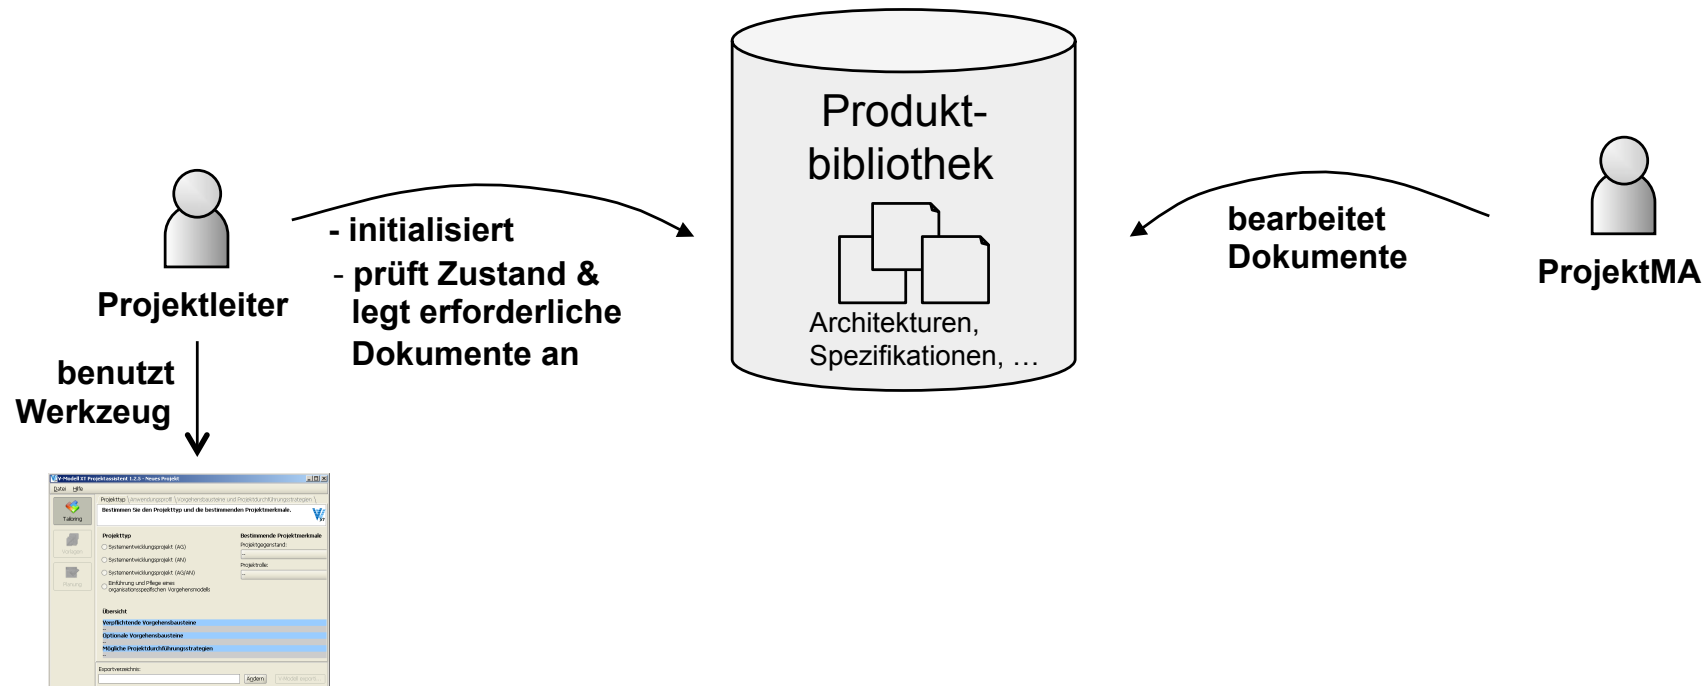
Produktbibliothek

Architekturen, Spezifikationen, …

Projektleiter

- initialisiert
- prüft Zustand & legt erforderliche Dokumente an

bearbeitet Dokumente

ProjektMA

benutzt Werkzeug

V-Modell XT Projektassistent 1.2.3 - Neues Projekt

Datei Hilfe

Tailoring

Vorlagen

Planung

Projekttyp | Anwendungsprofil | Vorgehensbausteine und Projektdurchführungsstrategien

Bestimmen Sie den Projekttyp und die bestimmenden Projektmerkmale.

Projekttyp

Systementwicklungsprojekt (AG)

Systementwicklungsprojekt (AN)

Systementwicklungsprojekt (AG/AN)

Einführung und Pflege eines organisationsspezifischen Vorgehensmodells

Bestimmende Projektmerkmale

Projektgegenstand:

Projektrolle:

Übersicht

Verpflichtende Vorgehensbausteine

Optionale Vorgehensbausteine

Mögliche Projektdurchführungsstrategien

Exportverzeichnis:

Ändern

V-Modell export...